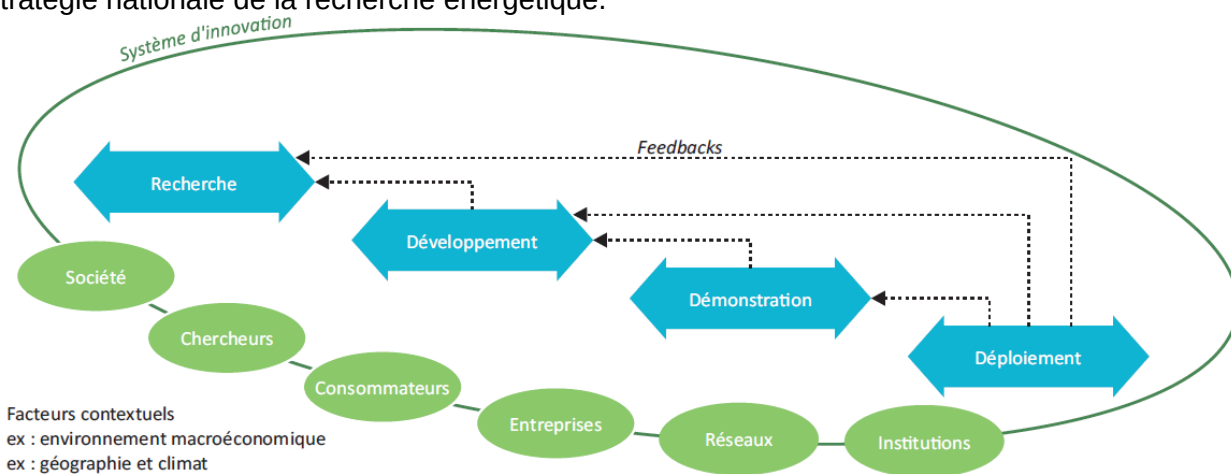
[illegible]tratégie nationale de la recherche énergétique.

Système d'innovation

Feedbacks

Recherche

Développement

Démonstration

Déploiement

Société

Chercheurs

Consommateurs

Entreprises

Réseaux

Institutions

Facteurs contextuels
ex : environnement macroéconomique
ex : géographie et climat